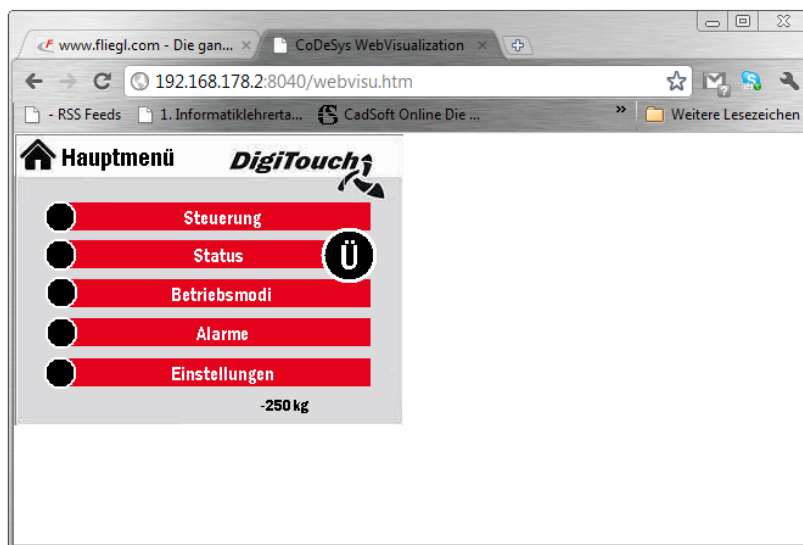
www.fliegl.com - Die gan... ×
CoDeSys WebVisualization ×

192.168.178.2:8040/webvisu.htm

- RSS Feeds
1. Informatiklehrerta...
CadSoft Online Die ...
»
Weitere Lesezeichen

Hauptmenü
DigiTouch

Steuerung
Status
Ü
Betriebsmodi
Alarme
Einstellungen
-250 kg